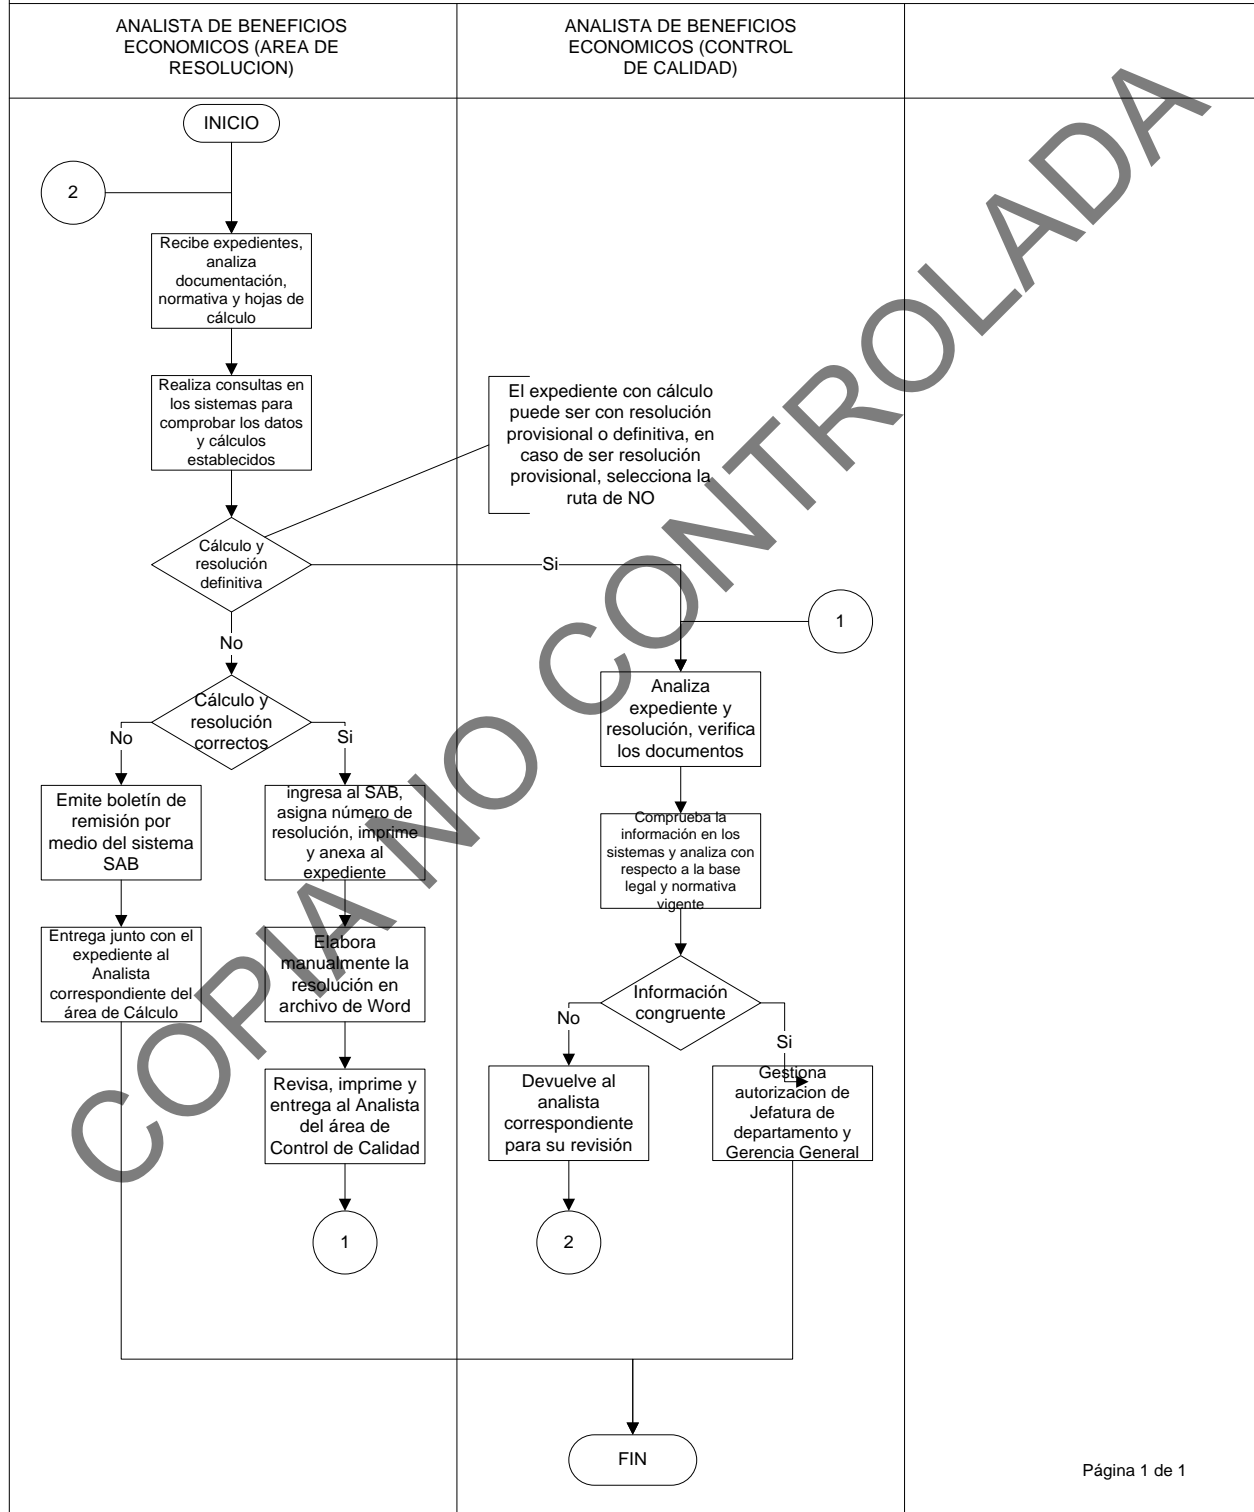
ANALISTA DE BENEFICIOS ECONOMICOS (AREA DE RESOLUCION)

ANALISTA DE BENEFICIOS ECONOMICOS (CONTROL DE CALIDAD)

INICIO

2

Recibe expedientes, analiza documentación, normativa y hojas de cálculo

Realiza consultas en los sistemas para comprobar los datos y cálculos establecidos

El expediente con cálculo puede ser con resolución provisional o definitiva, en caso de ser resolución provisional, selecciona la ruta de NO

Cálculo y resolución definitiva

Si

No

1

Analiza expediente y resolución, verifica los documentos

Cálculo y resolución correctos

No

Si

Emite boletín de remisión por medio del sistema SAB

ingresa al SAB, asigna número de resolución, imprime y anexa al expediente

Comprueba la información en los sistemas y analiza con respecto a la base legal y normativa vigente

Entrega junto con el expediente al Analista correspondiente del área de Cálculo

Elabora manualmente la resolución en archivo de Word

Información congruente

No

Si

Revisa, imprime y entrega al Analista del área de Control de Calidad

Devuelve al analista correspondiente para su revisión

Gestiona autorizacion de Jefatura de departamento y Gerencia General

1

2

FIN

Página 1 de 1

COPIA NO CONTROLADA